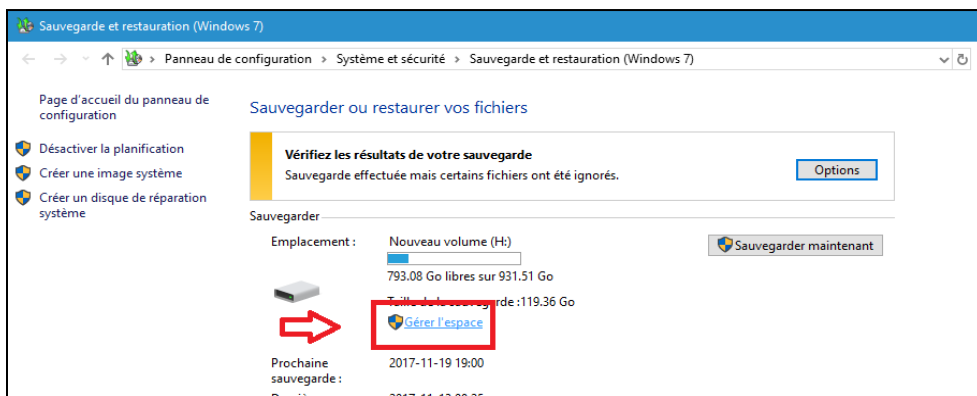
Sauvegarde et restauration (Windows 7)

Panneau de configuration > Système et sécurité > Sauvegarde et restauration (Windows 7)

Page d'accueil du panneau de configuration

Désactiver la planification

Créer une image système

Créer un disque de réparation système

Sauvegarder ou restaurer vos fichiers

Vérifiez les résultats de votre sauvegarde

Sauvegarde effectuée mais certains fichiers ont été ignorés.

Options

Sauvegarder

Emplacement :

Nouveau volume (H:)

Sauvegarder maintenant

793.08 Go libres sur 931.51 Go

Taille de la sauvegarde : 119.36 Go

Gérer l'espace

Prochaine sauvegarde :

2017-11-19 19:00

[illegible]